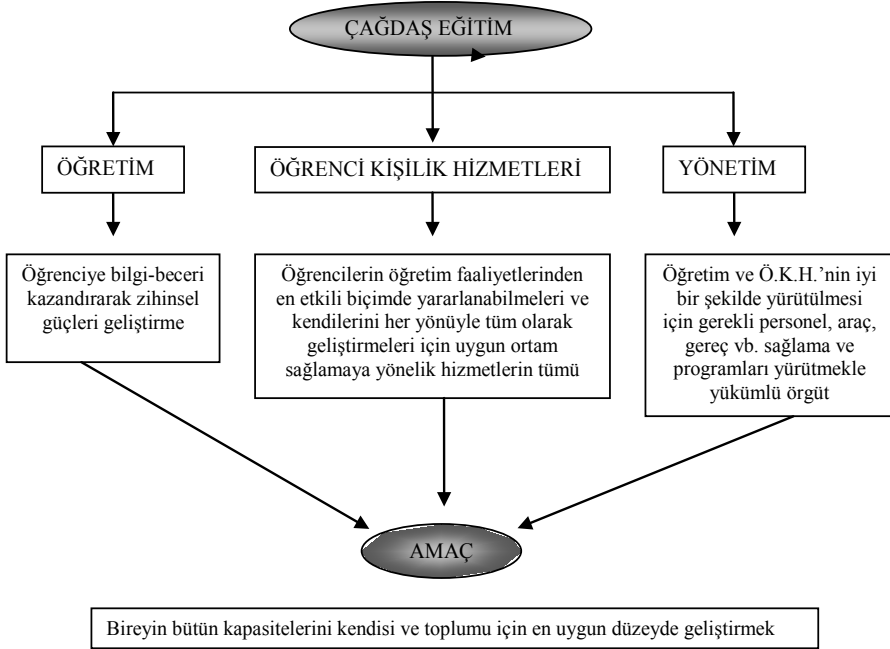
ÇAĞDAŞ EĞİTİM

ÖĞRETİM

ÖĞRENCİ KİŞİLİK HİZMETLERİ

YÖNETİM

Öğrenciye bilgi-beceri kazandırarak zihinsel güçleri geliştirme

Öğrencilerin öğretim faaliyetlerinden en etkili biçimde yararlanabilmeleri ve kendilerini her yönüyle tüm olarak geliştirmeleri için uygun ortam sağlamaya yönelik hizmetlerin tümü

Öğretim ve Ö.K.H.'nin iyi bir şekilde yürütülmesi için gerekli personel, araç, gereç vb. sağlama ve programları yürütmekle yükümlü örgüt

AMAÇ

Bireyin bütün kapasitelerini kendisi ve toplumu için en uygun düzeyde geliştirmek